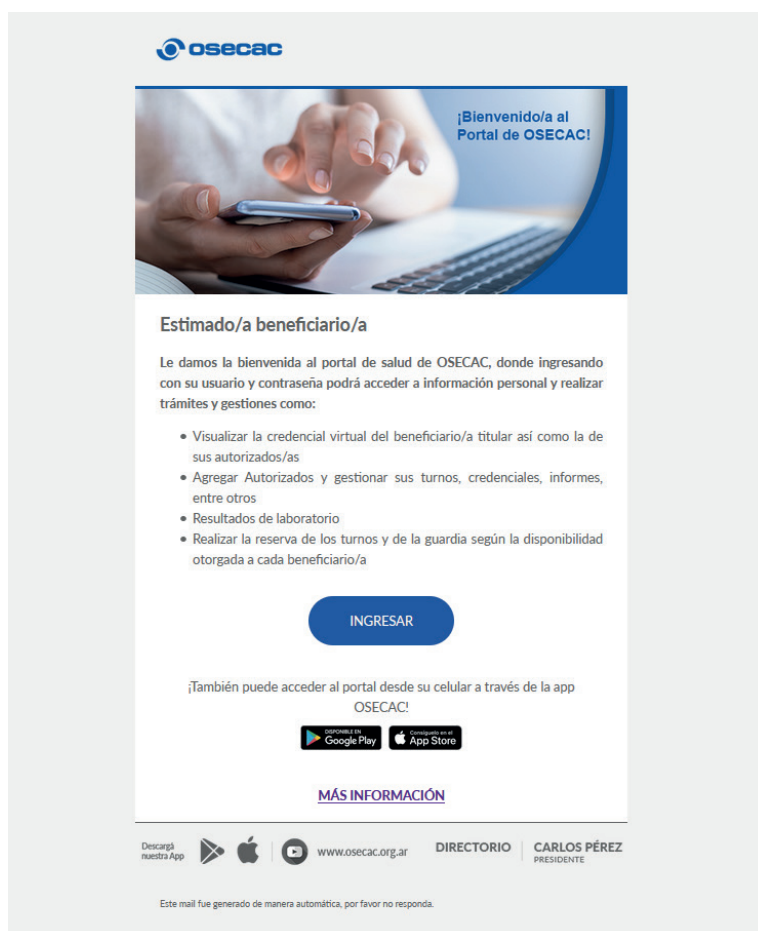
osecac

¡Bienvenido/a al Portal de OSECAC!

Estimado/a beneficiario/a

Le damos la bienvenida al portal de salud de OSECAC, donde ingresando con su usuario y contraseña podrá acceder a información personal y realizar trámites y gestiones como:

- Visualizar la credencial virtual del beneficiario/a titular así como la de sus autorizados/as
- Agregar Autorizados y gestionar sus turnos, credenciales, informes, entre otros
- Resultados de laboratorio
- Realizar la reserva de los turnos y de la guardia según la disponibilidad otorgada a cada beneficiario/a

INGRESAR

¡También puede acceder al portal desde su celular a través de la app OSECAC!

DISPONIBLE EN Google Play

Consíguelo en el App Store

MÁS INFORMACIÓN

Descargá nuestra App

www.osecac.org.ar

DIRECTORIO

CARLOS PÉREZ
PRESIDENTE

Este mail fue generado de manera automática, por favor no responda.